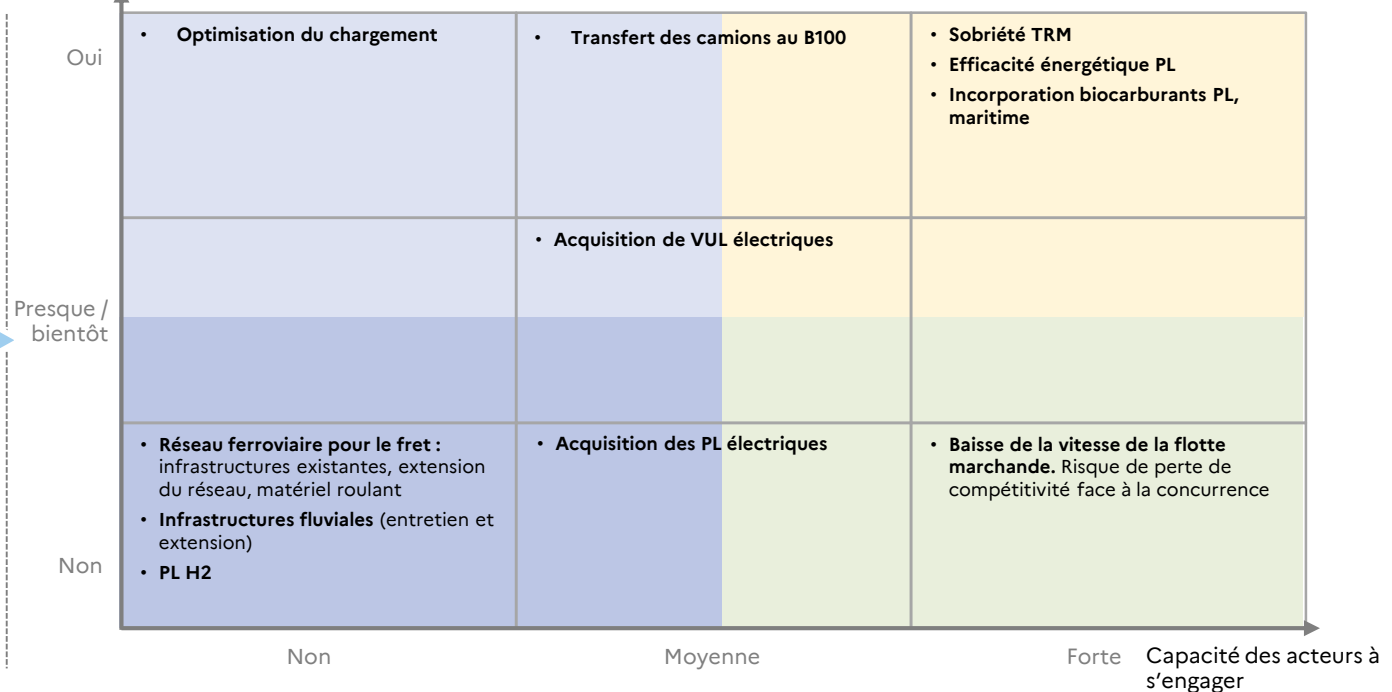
Oui

Presque / bientôt

Non

• Optimisation du chargement

• Transfert des camions au B100

• Sobriété TRM
• Efficacité énergétique PL
• Incorporation biocarburants PL, maritime

• Acquisition de VUL électriques

• Réseau ferroviaire pour le fret : infrastructures existantes, extension du réseau, matériel roulant
• Infrastructures fluviales (entretien et extension)
• PL H2

• Acquisition des PL électriques

• Baisse de la vitesse de la flotte marchande. Risque de perte de compétitivité face à la concurrence

Non

Moyenne

Forte

Capacité des acteurs à s'engager